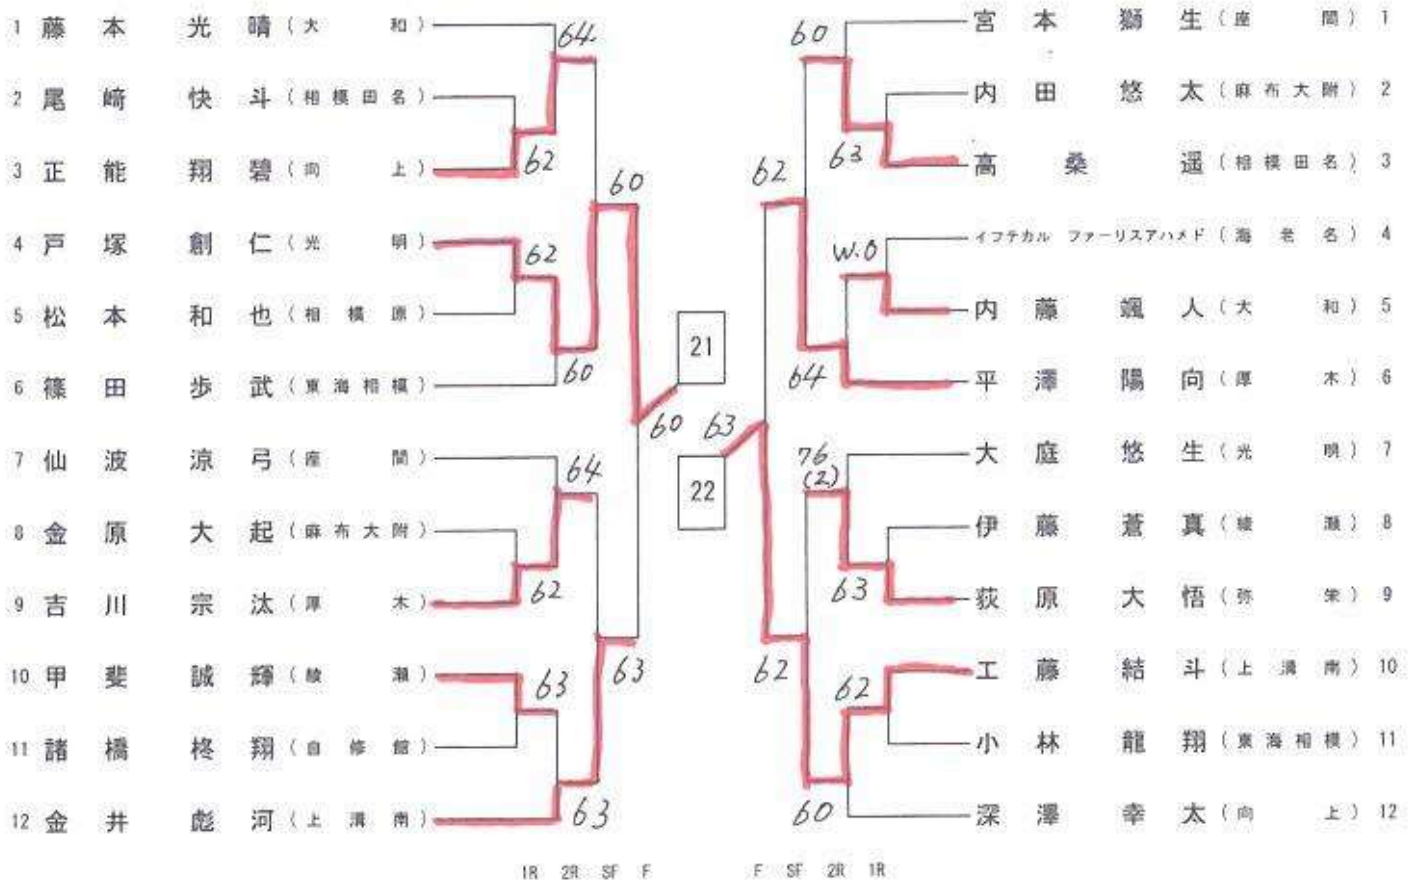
1 藤本 光晴（大和）
2 尾崎 快斗（相模田名）
3 正能 翔碧（同上）
4 戸塚 創仁（光明）
5 松本 和也（相模原）
6 篠田 歩武（東海相模）
7 仙波 涼弓（座間）
8 金原 大起（麻布大附）
9 吉川 宗汰（厚木）
10 甲斐 誠輝（綾瀬）
11 諸橋 柊翔（自修館）
12 金井 彪河（上溝南）

64
62
60
62
60
64
62
60
63
63
63
21
60
63
22

宮本 獅生（座間） 1
内田 悠太（麻布大附） 2
高桑 遥（相模田名） 3
イフテカル ファーリスアハメド（海老名） 4
内藤 颯人（大和） 5
平澤 陽向（厚木） 6
大庭 悠生（光明） 7
伊藤 蒼真（綾瀬） 8
荻原 大悟（弥栄） 9
工藤 結斗（上溝南） 10
小林 龍翔（東海相模） 11
深澤 幸太（向上） 12

60
63
62
W.O
64
76 (2)
63
62
62
60

1R 2R SF F
F SF 2R 1R